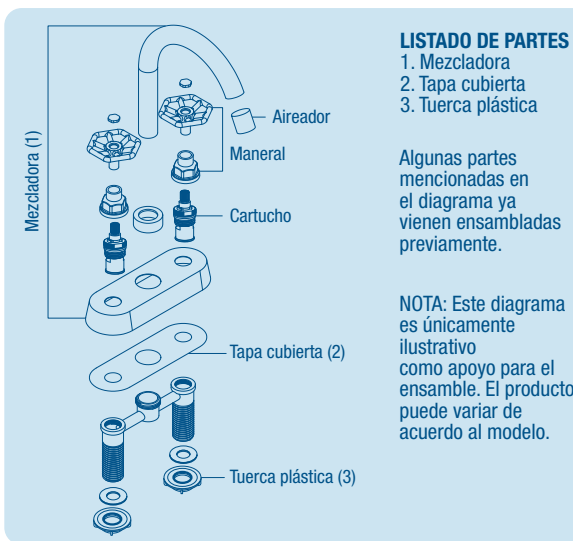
Mezcladora (1)

Aireador

Maneral

Cartucho

Tapa cubierta (2)

Tuerca plástica (3)

LISTADO DE PARTES
1. Mezcladora
2. Tapa cubierta
3. Tuerca plástica

Algunas partes mencionadas en el diagrama ya vienen ensambladas previamente.

NOTA: Este diagrama es únicamente ilustrativo como apoyo para el ensamble. El producto puede variar de acuerdo al modelo.